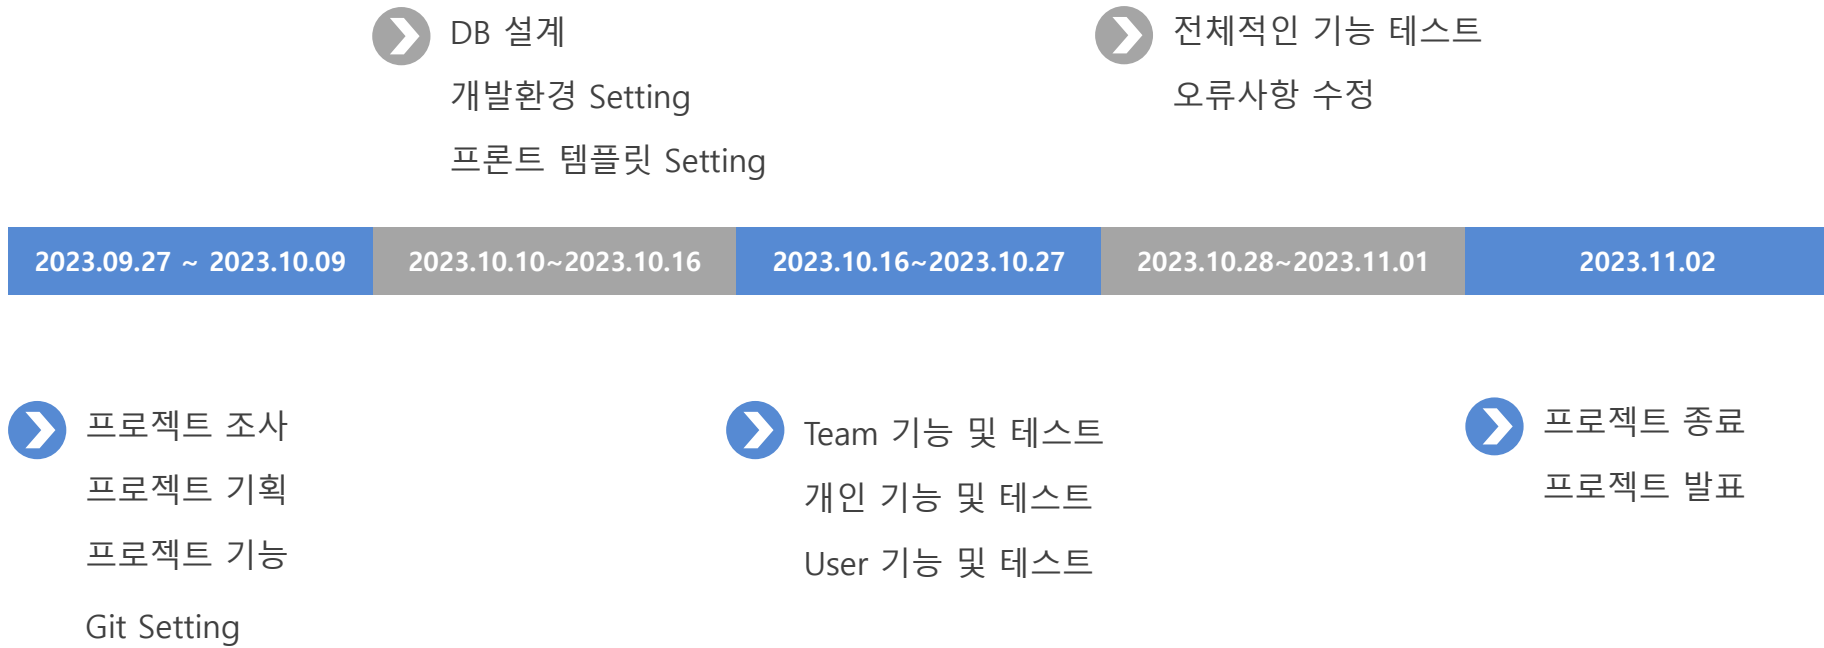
DB 설계
개발환경 Setting
프론트 템플릿 Setting

전체적인 기능 테스트
오류사항 수정

| 2023.09.27 ~ 2023.10.09 | 2023.10.10~2023.10.16 | 2023.10.16~2023.10.27 | 2023.10.28~2023.11.01 | 2023.11.02 |
|---|---|---|---|---|

프로젝트 조사
프로젝트 기획
프로젝트 기능
Git Setting

Team 기능 및 테스트
개인 기능 및 테스트
User 기능 및 테스트

프로젝트 종료
프로젝트 발표